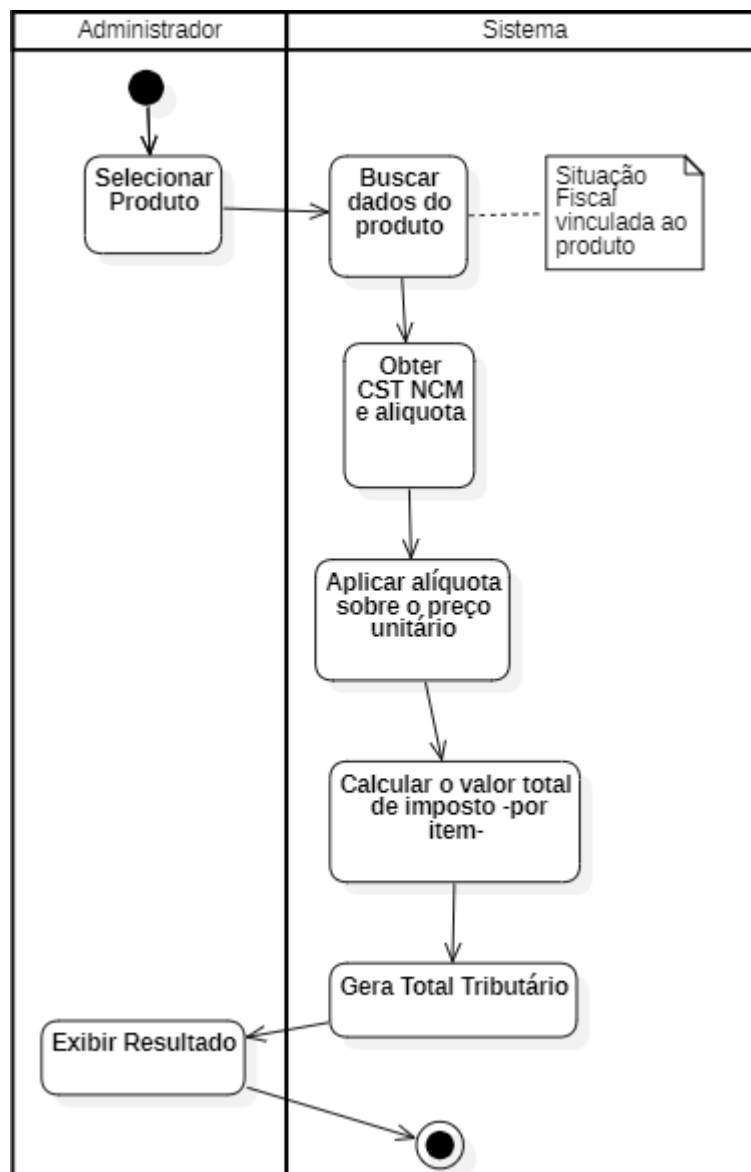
Administrador

Sistema

Selecionar Produto

Buscar dados do produto

Situação Fiscal vinculada ao produto

Obter CST NCM e aliquota

Aplicar alíquota sobre o preço unitário

Calcular o valor total de imposto -por item-

Gera Total Tributário

Exibir Resultado